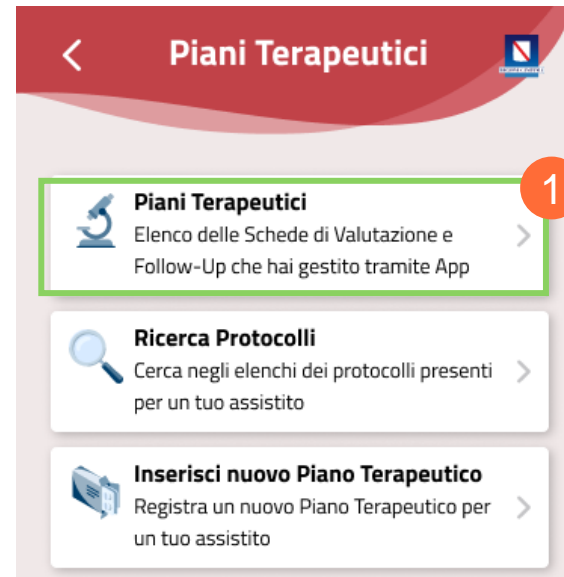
Piani Terapeutici

1

Piani Terapeutici
Elenco delle Schede di Valutazione e Follow-Up che hai gestito tramite App

Ricerca Protocolli
Cerca negli elenchi dei protocolli presenti per un tuo assistito

Inserisci nuovo Piano Terapeutico
Registra un nuovo Piano Terapeutico per un tuo assistito